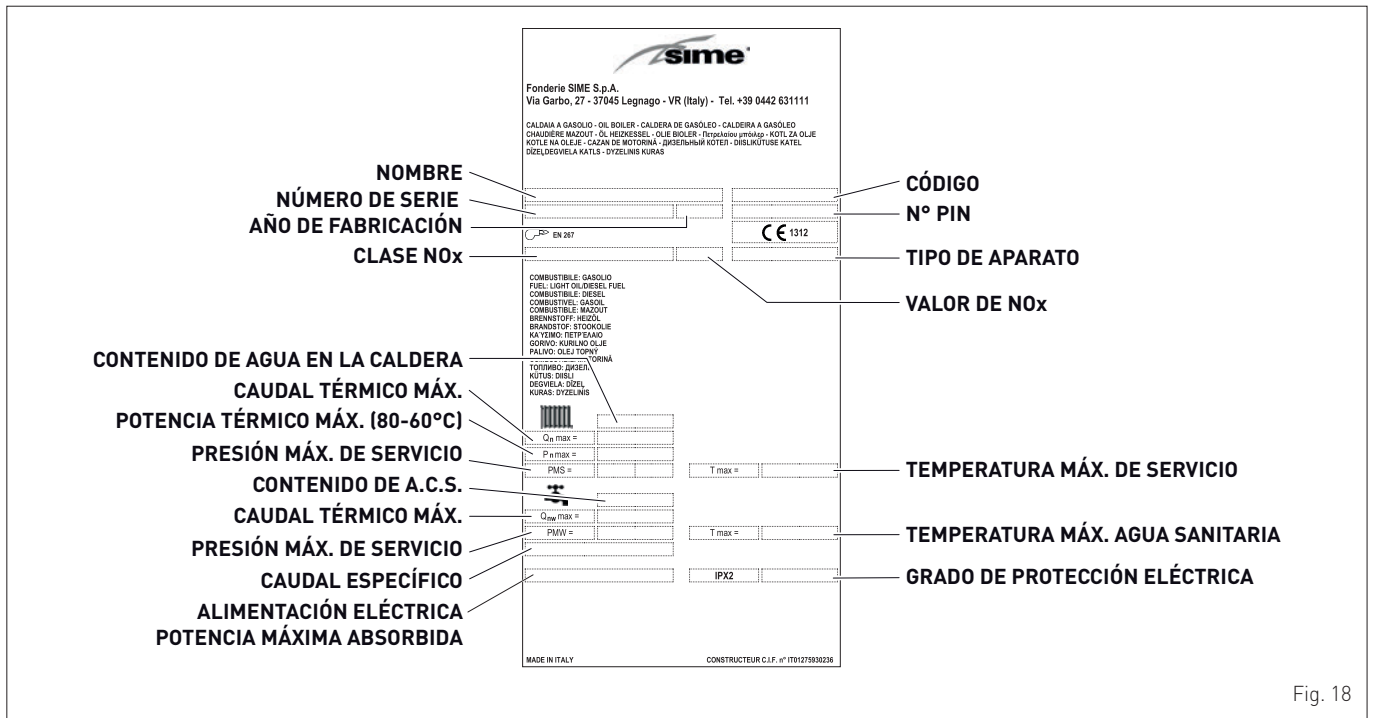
sime

Fonderie SIME S.p.A.
Via Garbo, 27 - 37045 Legnago - VR (Italy) - Tel. +39 0442 631111

CALDAIA A GASOLIO - OIL BOILER - CALDERA DE GASÓLEO - CALDEIRA A GASÓLEO
CHAUDIÈRE MAZOUT - ÖL HEIZKESSEL - OLIE BIOLER - Πετρελαίου μπόιλερ - KOTL ZA OLJE
KOTLE NA OLEJE - CAZAN DE MOTORINĂ - ДИЗЕЛЬНЫЙ КОТЕЛ - DIISLIKÜTUSE KATEL
DĪZEĻDEGVIELA KATLS - DYZELINIS KURAS

NOMBRE
NÚMERO DE SERIE
AÑO DE FABRICACIÓN
CÓDIGO
Nº PIN

EN 267
CE 1312

CLASE NOx
TIPO DE APARATO
VALOR DE NOx

COMBUSTIBILE: GASOLIO
FUEL: LIGHT OIL/DIESEL FUEL
COMBUSTIBLE: DIESEL
COMBUSTIVEL: GASOIL
COMBUSTIBLE: MAZOUT
BRENNSTOFF: HEIZÖL
BRANDSTOF: STOOKOLIE
ΚΑΎΣΙΜΟ: ΠΕΤΡΈΛΑΙΟ
GORIVO: KURILNO OLJE
PALIVO: OLEJ TOPNÝ
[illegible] MOTORINĂ
ТОПЛИВО: ДИЗЕЛ
KÜTUS: DIISLI
DEGVIELA: DĪZEL
KURAS: DYZELINIS

CONTENIDO DE AGUA EN LA CALDERA
CAUDAL TÉRMICO MÁX.
POTENCIA TÉRMICO MÁX. (80-60°C)
PRESIÓN MÁX. DE SERVICIO
CONTENIDO DE A.C.S.
CAUDAL TÉRMICO MÁX.
PRESIÓN MÁX. DE SERVICIO
CAUDAL ESPECÍFICO
ALIMENTACIÓN ELÉCTRICA
POTENCIA MÁXIMA ABSORBIDA

$Q_n$ max =
$P_n$ max =
PMS =
T max =
$Q_{nw}$ max =
PMW =
T max =
IPX2

TEMPERATURA MÁX. DE SERVICIO
TEMPERATURA MÁX. AGUA SANITARIA
GRADO DE PROTECCIÓN ELÉCTRICA

MADE IN ITALY
CONSTRUCTEUR C.I.F. nº IT01275930236

Fig. 18